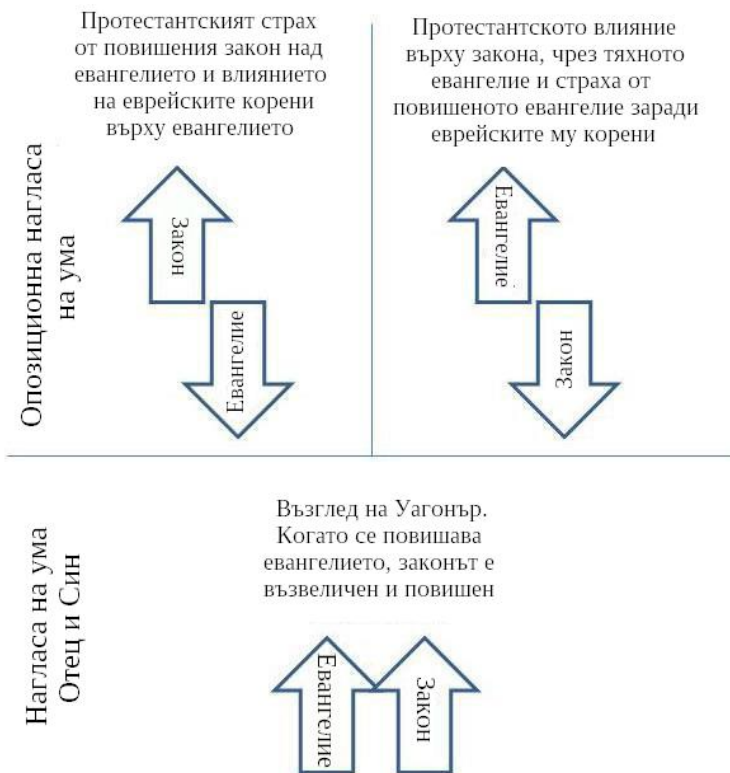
Опозиционна нагласа на ума

Протестантският страх от повишения закон над евангелието и влиянието на еврейските корени върху евангелието

Закон

Евангелие

Протестантското влияние върху закона, чрез тяхното евангелие и страха от повишеното евангелие заради еврейските му корени

Евангелие

Закон

Нагласа на ума Отец и Син

Възглед на Уагонър. Когато се повишава евангелието, законът е възвеличен и повишен

Евангелие

Закон